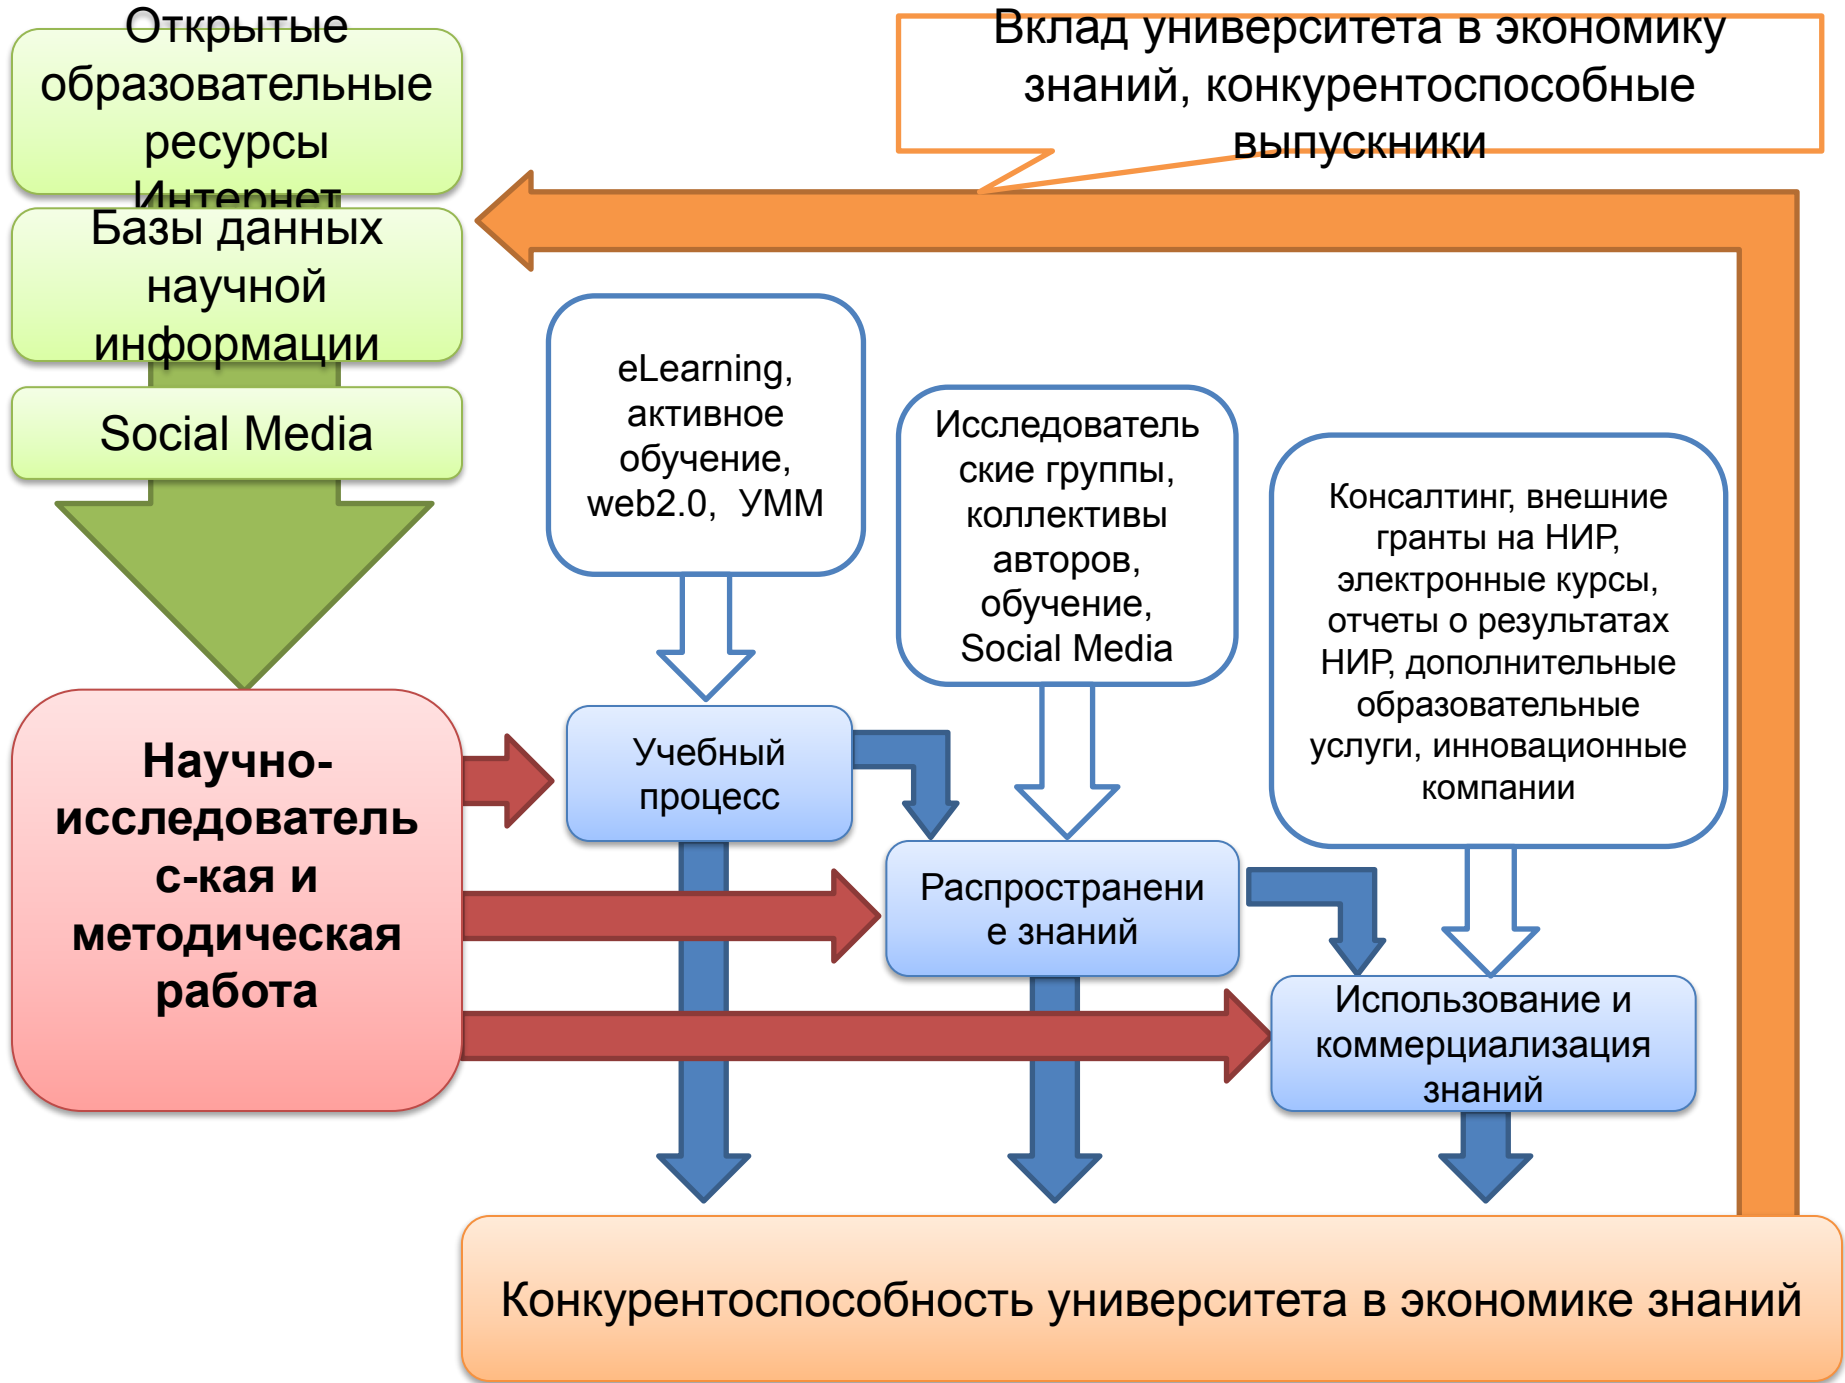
Открытые образовательные ресурсы Интернет

Вклад университета в экономику знаний, конкурентоспособные выпускники

Базы данных научной информации

Social Media

eLearning, активное обучение, web2.0, УММ

Исследовательские группы, коллективы авторов, обучение, Social Media

Консалтинг, внешние гранты на НИР, электронные курсы, отчеты о результатах НИР, дополнительные образовательные услуги, инновационные компании

Научно-исследовательс-кая и методическая работа

Учебный процесс

Распространение знаний

Использование и коммерциализация знаний

Конкурентоспособность университета в экономике знаний